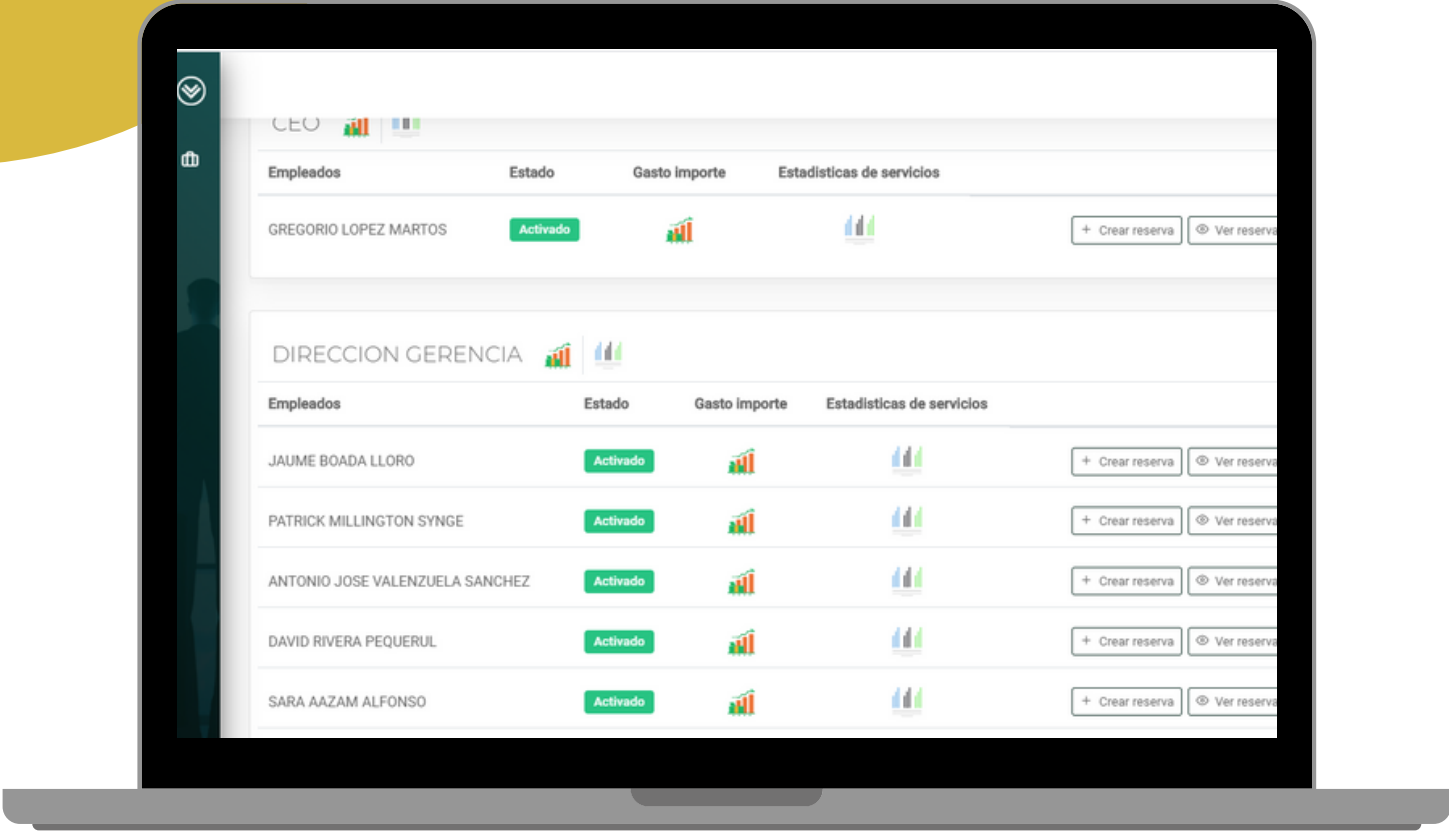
CEO

| Empleados | Estado | Gasto importe | Estadisticas de servicios | |
|---|---|---|---|---|
| GREGORIO LOPEZ MARTOS | Activado | | | + Crear reserva · Ver reserva |

DIRECCION GERENCIA

| Empleados | Estado | Gasto importe | Estadisticas de servicios | |
|---|---|---|---|---|
| JAUME BOADA LLORO | Activado | | | + Crear reserva · Ver reserva |
| PATRICK MILLINGTON SYNGE | Activado | | | + Crear reserva · Ver reserva |
| ANTONIO JOSE VALENZUELA SANCHEZ | Activado | | | + Crear reserva · Ver reserva |
| DAVID RIVERA PEQUERUL | Activado | | | + Crear reserva · Ver reserva |
| SARA AAZAM ALFONSO | Activado | | | + Crear reserva · Ver reserva |